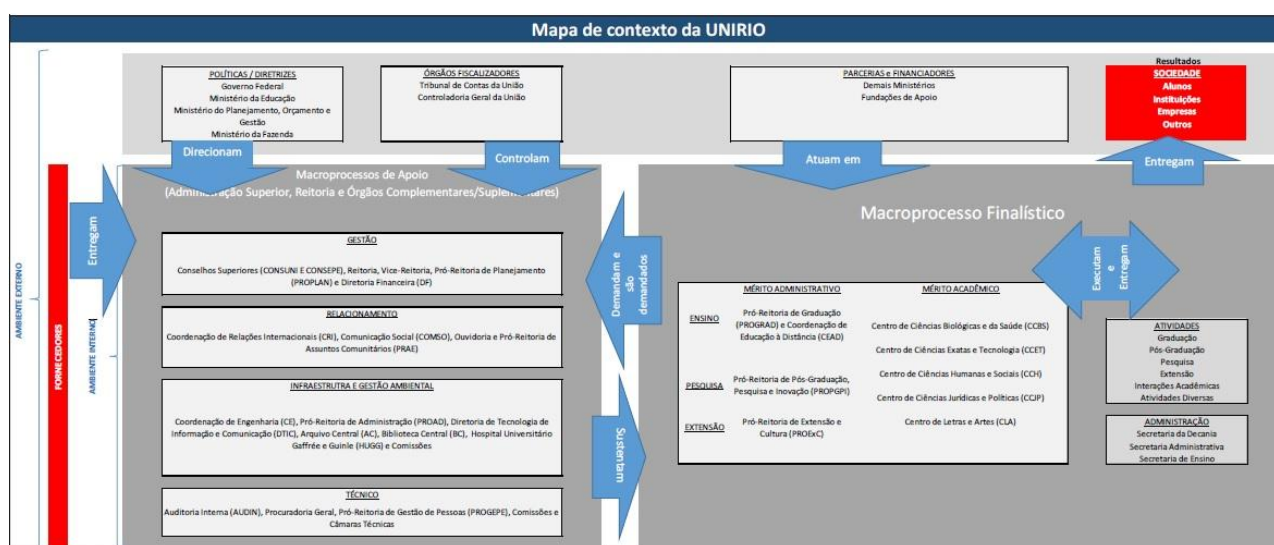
Mapa de contexto da UNIRIO

AMBIENTE EXTERNO

POLÍTICAS / DIRETRIZES
Governo Federal
Ministério da Educação
Ministério do Planejamento, Orçamento e Gestão
Ministério da Fazenda

ÓRGÃOS FISCALIZADORES
Tribunal de Contas da União
Controladoria Geral da União

PARCERIAS e FINANCIADORES
Demais Ministérios
Fundações de Apoio

Resultados
SOCIEDADE
Alunos
Instituições
Empresas
Outros

Direcionam

Controlam

Atuam em

Entregam

FORNECEDORES

Entregam

AMBIENTE INTERNO

Macroprocessos de Apoio
(Administração Superior, Reitoria e Órgãos Complementares/Suplementares)

GESTÃO
Conselhos Superiores (CONSUNI E CONSEPE), Reitoria, Vice-Reitoria, Pró-Reitoria de Planejamento (PROPLAN) e Diretoria Financeira (DF)

RELACIONAMENTO
Coordenação de Relações Internacionais (CRI), Comunicação Social (COMSO), Ouvidoria e Pró-Reitoria de Assuntos Comunitários (PRAE)

INFRAESTRUTRA E GESTÃO AMBIENTAL
Coordenação de Engenharia (CE), Pró-Reitoria de Administração (PROAD), Diretoria de Tecnologia de Informação e Comunicação (DTIC), Arquivo Central (AC), Biblioteca Central (BC), Hospital Universitário Gaffrée e Guinle (HUGG) e Comissões

TÉCNICO
Auditoria Interna (AUDIN), Procuradoria Geral, Pró-Reitoria de Gestão de Pessoas (PROGEPE), Comissões e Câmaras Técnicas

Demandam e são demandados

Sustentam

Macroprocesso Finalístico

Executam e Entregam

MÉRITO ADMINISTRATIVO

MÉRITO ACADÊMICO

ENSINO
Pró-Reitoria de Graduação (PROGRAD) e Coordenação de Educação à Distância (CEAD)

PESQUISA
Pró-Reitoria de Pós-Graduação, Pesquisa e Inovação (PROPGPI)

EXTENSÃO
Pró-Reitoria de Extensão e Cultura (PROExC)

Centro de Ciências Biológicas e da Saúde (CCBS)
Centro de Ciências Exatas e Tecnologia (CCET)
Centro de Ciências Humanas e Sociais (CCH)
Centro de Ciências Jurídicas e Políticas (CCJP)
Centro de Letras e Artes (CLA)

ATIVIDADES
Graduação
Pós-Graduação
Pesquisa
Extensão
Interações Acadêmicas
Atividades Diversas

ADMINISTRAÇÃO
Secretaria da Decania
Secretaria Administrativa
Secretaria de Ensino